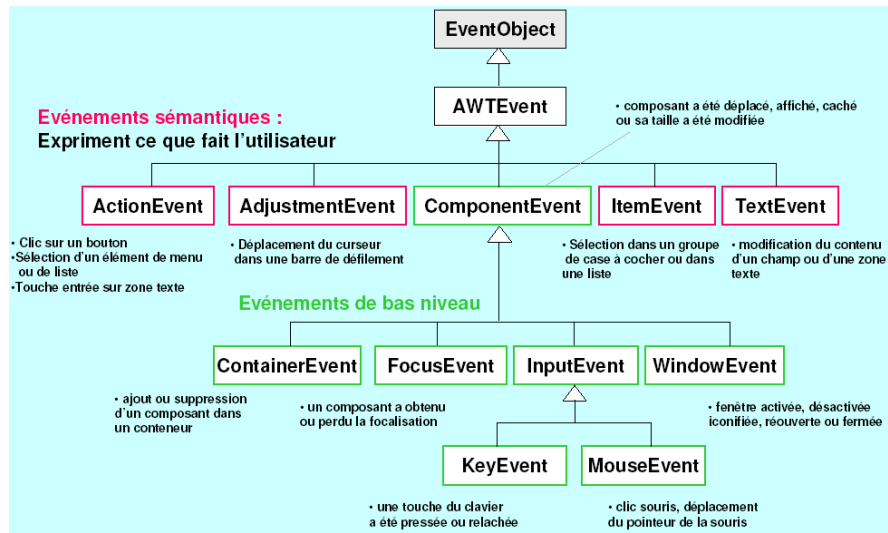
EventObject

AWTEvent

Evénements sémantiques :
Expriment ce que fait l'utilisateur

• composant a été déplacé, affiché, caché ou sa taille a été modifiée

ActionEvent

AdjustmentEvent

ComponentEvent

ItemEvent

TextEvent

• Clic sur un bouton
•Sélection d'un élément de menu ou de liste
•Touche entrée sur zone texte

• Déplacement du curseur dans une barre de défilement

• Sélection dans un groupe de case à cocher ou dans une liste

• modification du contenu d'un champ ou d'une zone texte

Evénements de bas niveau

ContainerEvent

FocusEvent

InputEvent

WindowEvent

• ajout ou suppression d'un composant dans un conteneur

• un composant a obtenu ou perdu la focalisation

• fenêtre activée, désactivée iconifiée, réouverte ou fermée

KeyEvent

MouseEvent

• une touche du clavier a été pressée ou relachée

• clic souris, déplacement du pointeur de la souris